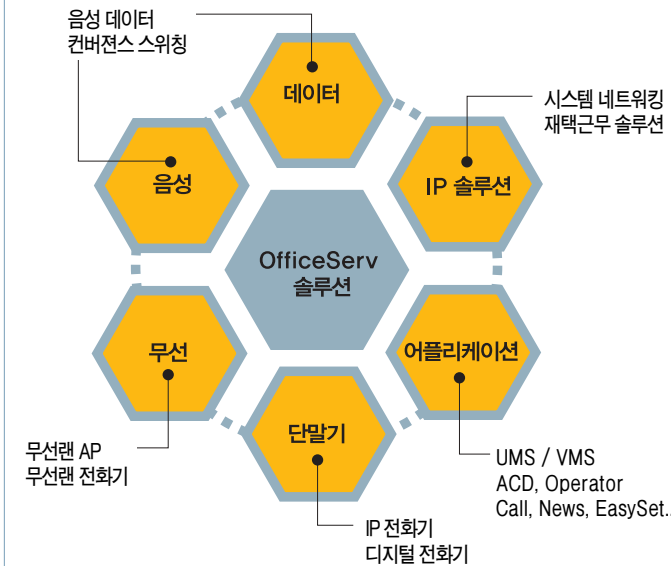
음성 데이터
컨버전스 스위칭

데이터

시스템 네트워킹
재택근무 솔루션

음성

IP 솔루션

OfficeServ
솔루션

무선

어플리케이션

단말기

무선랜 AP
무선랜 전화기

UMS / VMS
ACD, Operator
Call, News, EasySet.

IP 전화기
디지털 전화기